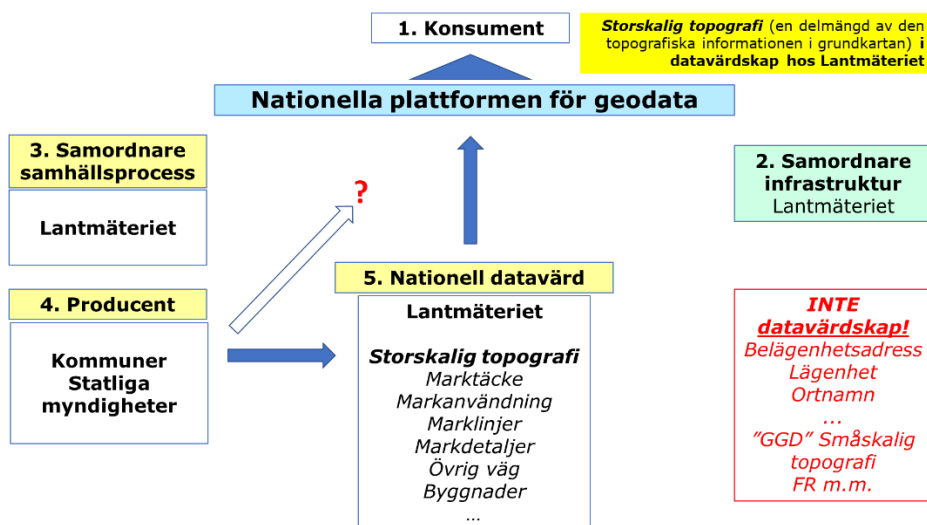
1. Konsument

Storskalig topografi (en delmängd av den topografiska informationen i grundkartan) i datavärdskap hos Lantmäteriet

Nationella plattformen för geodata

3. Samordnare samhällsprocess

Lantmäteriet

?

2. Samordnare infrastruktur
Lantmäteriet

4. Producent

Kommuner
Statliga
myndigheter

5. Nationell datavärd

Lantmäteriet

Storskalig topografi
Marktäcke
Markanvändning
Marklinjer
Markdetaljer
Övrig väg
Byggnader
...

INTE
datavärdskap!
Belägenhetsadress
Lägenhet
Ortnamn
...
”GGD” Småskalig topografi
FR m.m.